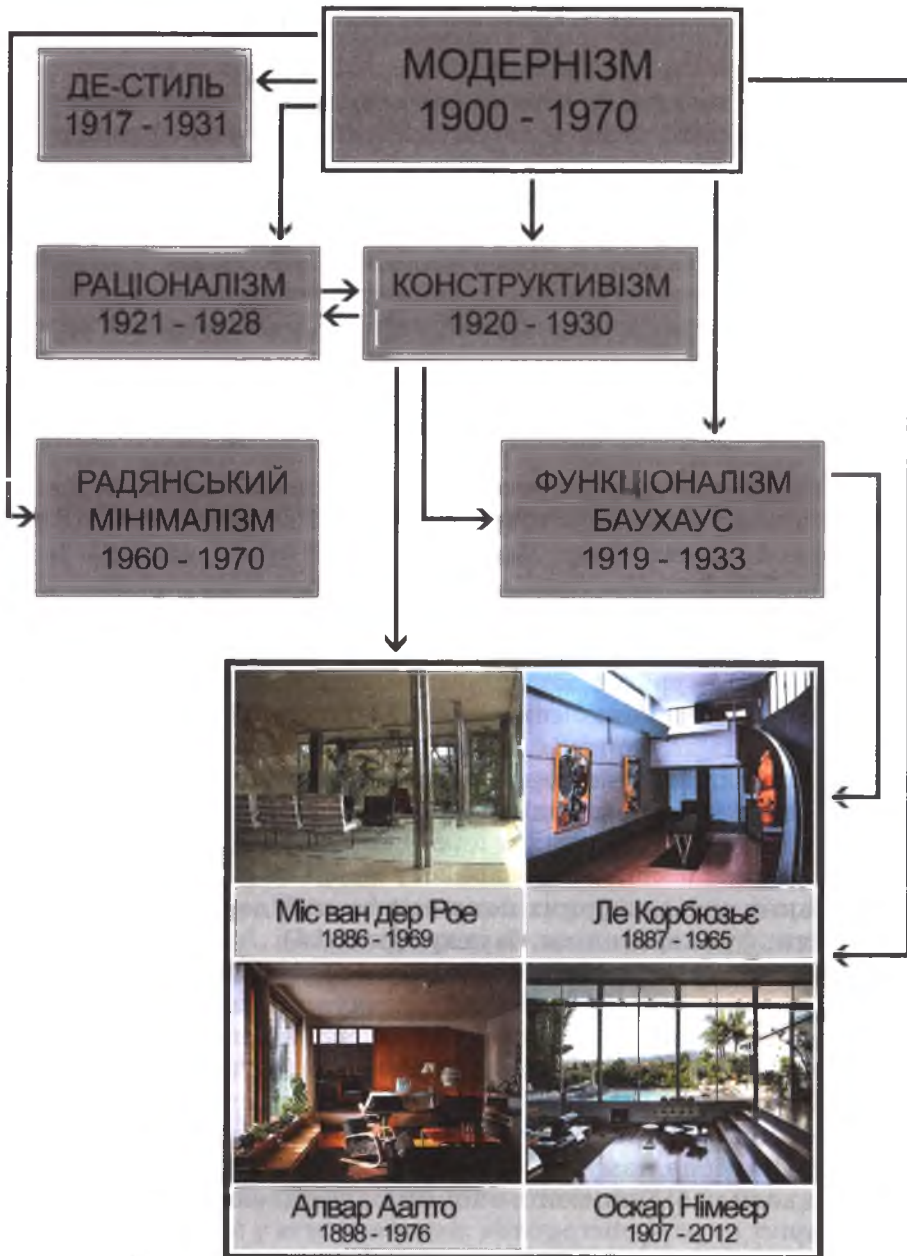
МОДЕРНІЗМ
1900 - 1970

ДЕ-СТИЛЬ
1917 - 1931

РАЦІОНАЛІЗМ
1921 - 1928

КОНСТРУКТИВІЗМ
1920 - 1930

РАДЯНСЬКИЙ МІНІМАЛІЗМ
1960 - 1970

ФУНКЦІОНАЛІЗМ БАУХАУС
1919 - 1933

Міс ван дер Рое
1886 - 1969

Ле Корбюзьє
1887 - 1965

Алвар Аалто
1898 - 1976

Оскар Німеєр
1907 - 2012